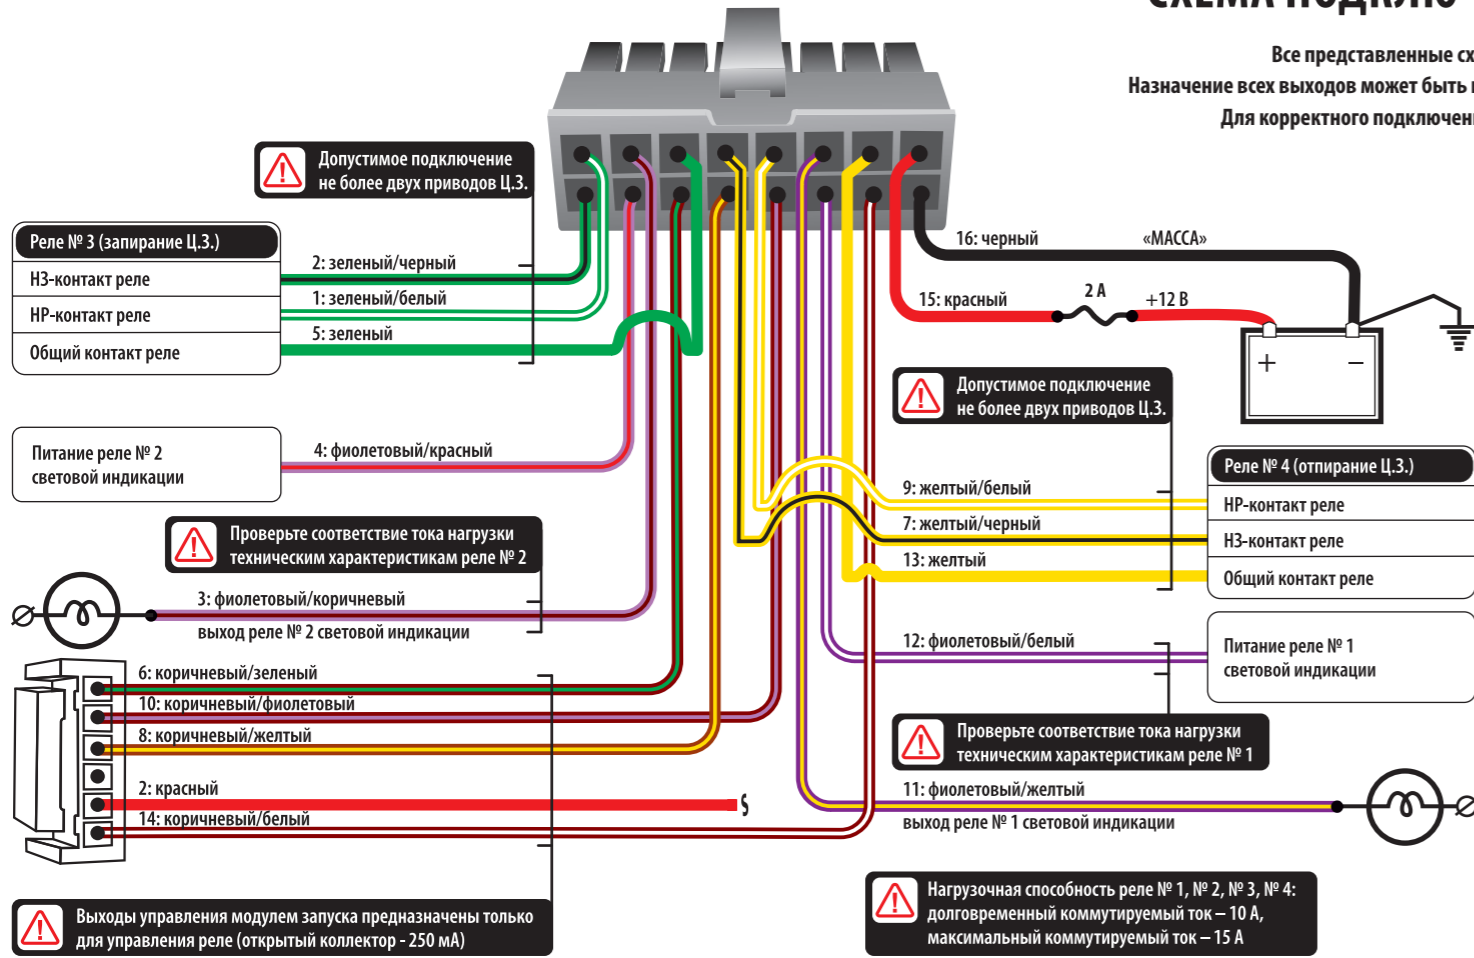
СХЕМА ПОДКЛЮ

Все представленные сх
Назначение всех выходов может быть
Для корректного подключен

Допустимое подключение не более двух приводов Ц.З.

Реле № 3 (запирание Ц.З.)
НЗ-контакт реле
НР-контакт реле
Общий контакт реле

2: зеленый/черный
1: зеленый/белый
5: зеленый

16: черный
«МАССА»
15: красный
2 А
+12 В
+
−

Допустимое подключение не более двух приводов Ц.З.

Питание реле № 2 световой индикации
4: фиолетовый/красный

Реле № 4 (отпирание Ц.З.)
НР-контакт реле
НЗ-контакт реле
Общий контакт реле

9: желтый/белый
7: желтый/черный
13: желтый

Проверьте соответствие тока нагрузки техническим характеристикам реле № 2

3: фиолетовый/коричневый
выход реле № 2 световой индикации

12: фиолетовый/белый
Питание реле № 1 световой индикации

6: коричневый/зеленый
10: коричневый/фиолетовый
8: коричневый/желтый

Проверьте соответствие тока нагрузки техническим характеристикам реле № 1

2: красный
14: коричневый/белый

11: фиолетовый/желтый
выход реле № 1 световой индикации

Нагрузочная способность реле № 1, № 2, № 3, № 4: долговременный коммутируемый ток – 10 А, максимальный коммутируемый ток – 15 А

Выходы управления модулем запуска предназначены только для управления реле (открытый коллектор - 250 мА)